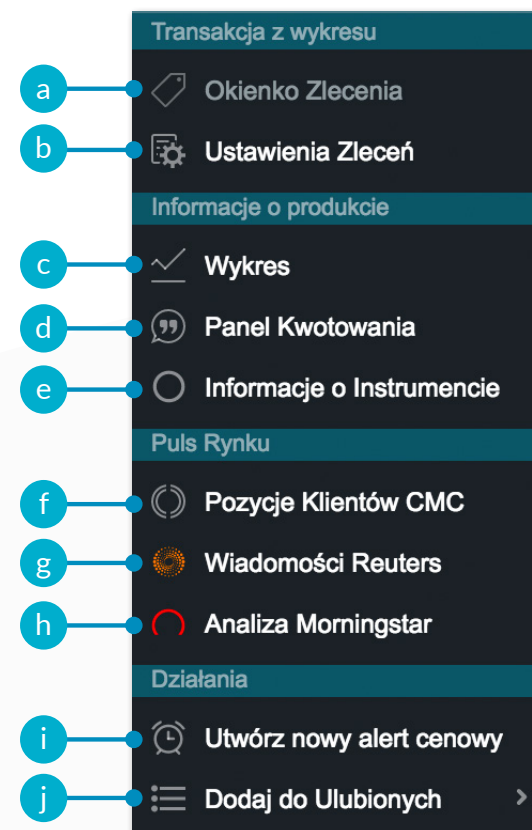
Transakcja z wykresu

a Okienko Zlecenia

b Ustawienia Zleceń

Informacje o produkcie

c Wykres

d Panel Kwotowania

e Informacje o Instrumencie

Puls Rynku

f Pozycje Klientów CMC

g Wiadomości Reuters

h Analiza Morningstar

Działania

i Utwórz nowy alert cenowy

j Dodaj do Ulubionych